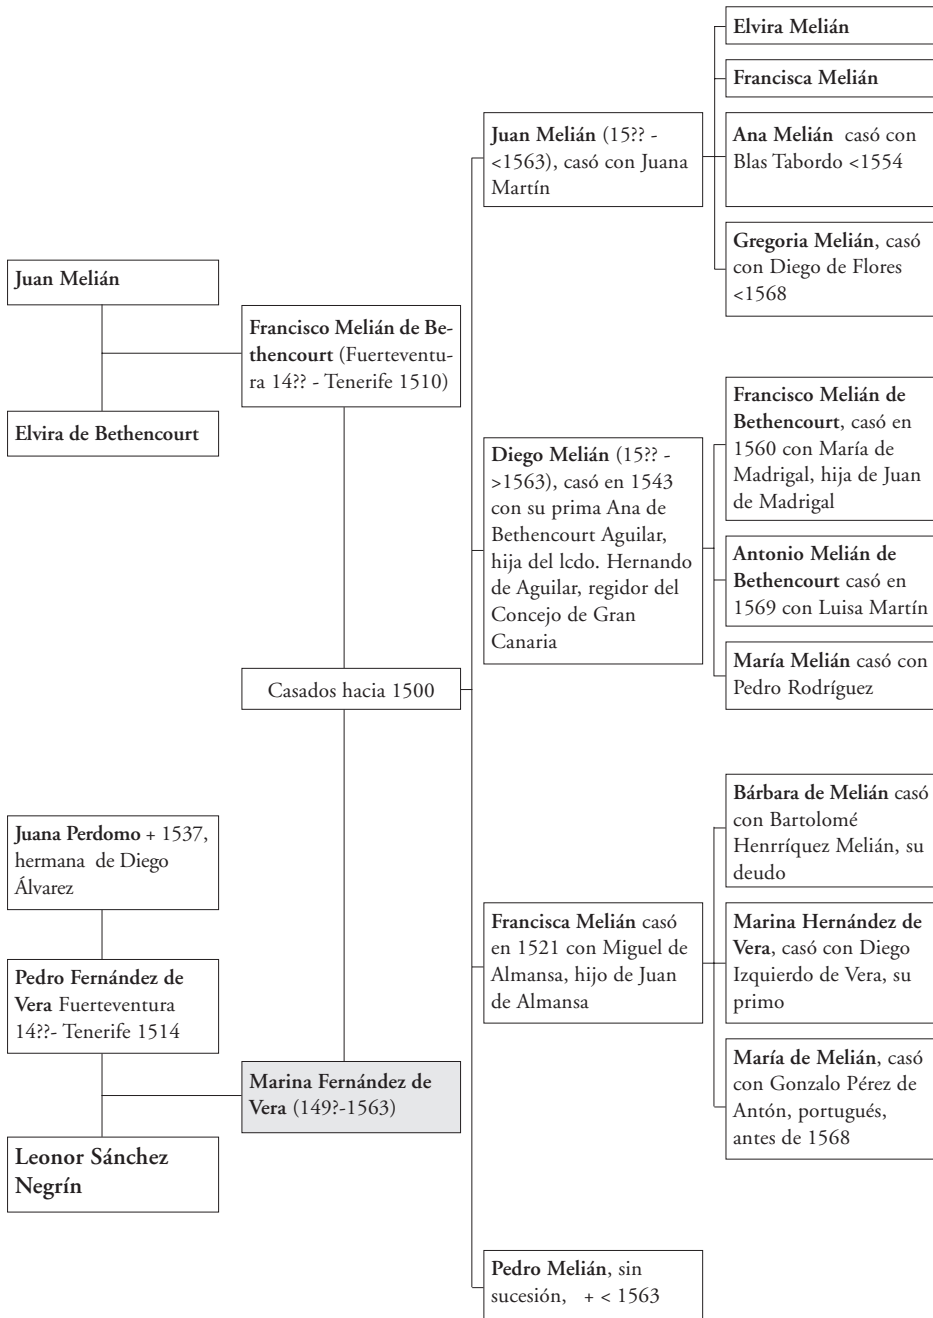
Elvira Melián

Francisca Melián

Juan Melián (15?? - <1563), casó con Juana Martín

Ana Melián casó con Blas Tabordo <1554

Gregoria Melián, casó con Diego de Flores <1568

Juan Melián

Francisco Melián de Bethencourt (Fuerteventura 14?? - Tenerife 1510)

Elvira de Bethencourt

Francisco Melián de Bethencourt, casó en 1560 con María de Madrigal, hija de Juan de Madrigal

Diego Melián (15?? - >1563), casó en 1543 con su prima Ana de Bethencourt Aguilar, hija del lcdo. Hernando de Aguilar, regidor del Concejo de Gran Canaria

Antonio Melián de Bethencourt casó en 1569 con Luisa Martín

María Melián casó con Pedro Rodríguez

Casados hacia 1500

Bárbara de Melián casó con Bartolomé Henrríquez Melián, su deudo

Juana Perdomo + 1537, hermana de Diego Álvarez

Francisca Melián casó en 1521 con Miguel de Almansa, hijo de Juan de Almansa

Marina Hernández de Vera, casó con Diego Izquierdo de Vera, su primo

Pedro Fernández de Vera Fuerteventura 14??- Tenerife 1514

Marina Fernández de Vera (149?-1563)

María de Melián, casó con Gonzalo Pérez de Antón, portugués, antes de 1568

Leonor Sánchez Negrín

Pedro Melián, sin sucesión, + < 1563